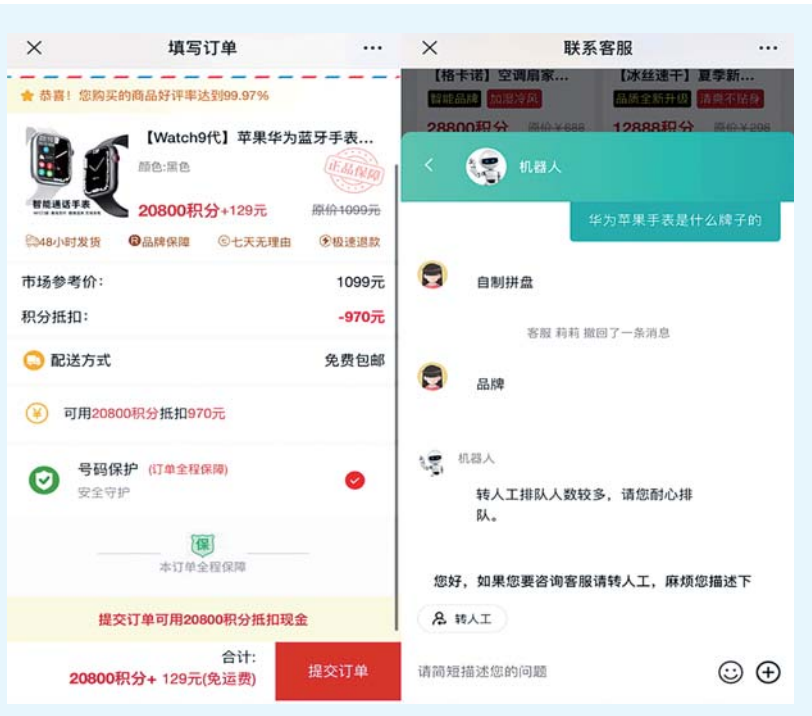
填写订单

恭喜！您购买的商品好评率达到99.97%

【Watch9代】苹果华为蓝牙手表...

颜色:黑色

正品保障

智能通话手表

20800积分+129元

原价1099元

48小时发货　品牌保障　七天无理由　极速退款

市场参考价：　1099元

积分抵扣：　-970元

配送方式　免费包邮

可用20800积分抵扣970元

号码保护　（订单全程保障）

安全守护

保

本订单全程保障

提交订单可用20800积分抵扣现金

合计：

20800积分+ 129元(免运费)

提交订单

联系客服

【格卡诺】空调扇家...　【冰丝速干】夏季新...

智能品牌　加湿冷风　品质全新升级　清爽不粘身

28800积分　原价¥688　12888积分　原价¥298

机器人

华为苹果手表是什么牌子的

自制拼盘

客服 莉莉 撤回了一条消息

品牌

机器人

转人工排队人数较多，请您耐心排队。

您好，如果您要咨询客服请转人工，麻烦您描述下

转人工

请简短描述您的问题